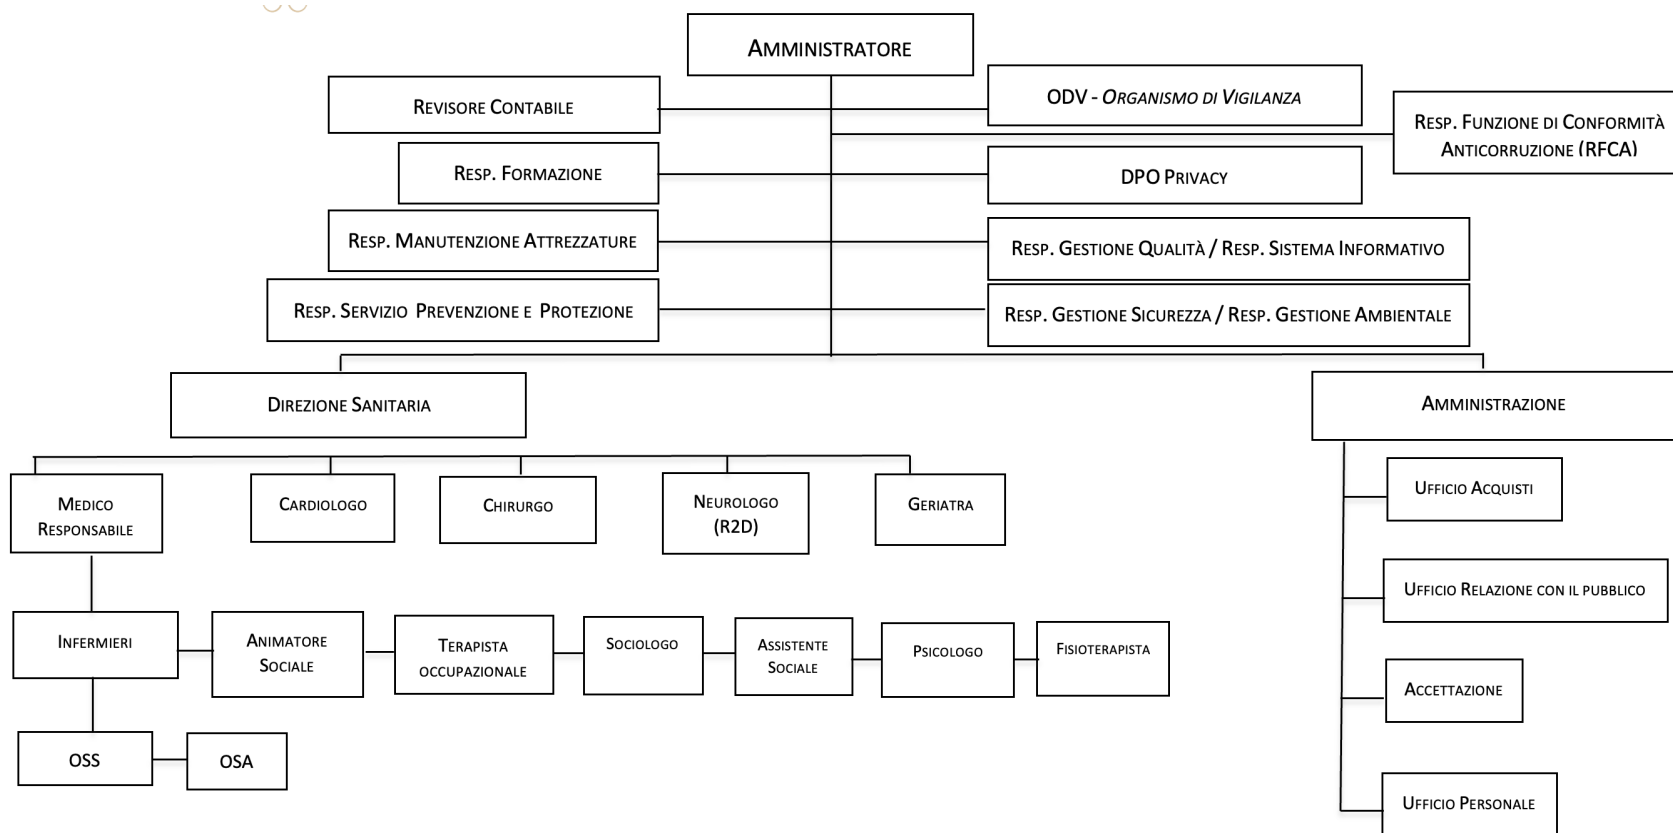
AMMINISTRATORE

REVISORE CONTABILE

ODV - ORGANISMO DI VIGILANZA

RESP. FUNZIONE DI CONFORMITÀ ANTICORRUZIONE (RFCA)

RESP. FORMAZIONE

DPO PRIVACY

RESP. MANUTENZIONE ATTREZZATURE

RESP. GESTIONE QUALITÀ / RESP. SISTEMA INFORMATIVO

RESP. SERVIZIO PREVENZIONE E PROTEZIONE

RESP. GESTIONE SICUREZZA / RESP. GESTIONE AMBIENTALE

DIREZIONE SANITARIA

AMMINISTRAZIONE

MEDICO RESPONSABILE

CARDIOLOGO

CHIRURGO

NEUROLOGO (R2D)

GERIATRA

UFFICIO ACQUISTI

UFFICIO RELAZIONE CON IL PUBBLICO

INFERMIERI

ANIMATORE SOCIALE

TERAPISTA OCCUPAZIONALE

SOCIOLOGO

ASSISTENTE SOCIALE

PSICOLOGO

FISIOTERAPISTA

ACCETTAZIONE

OSS

OSA

UFFICIO PERSONALE